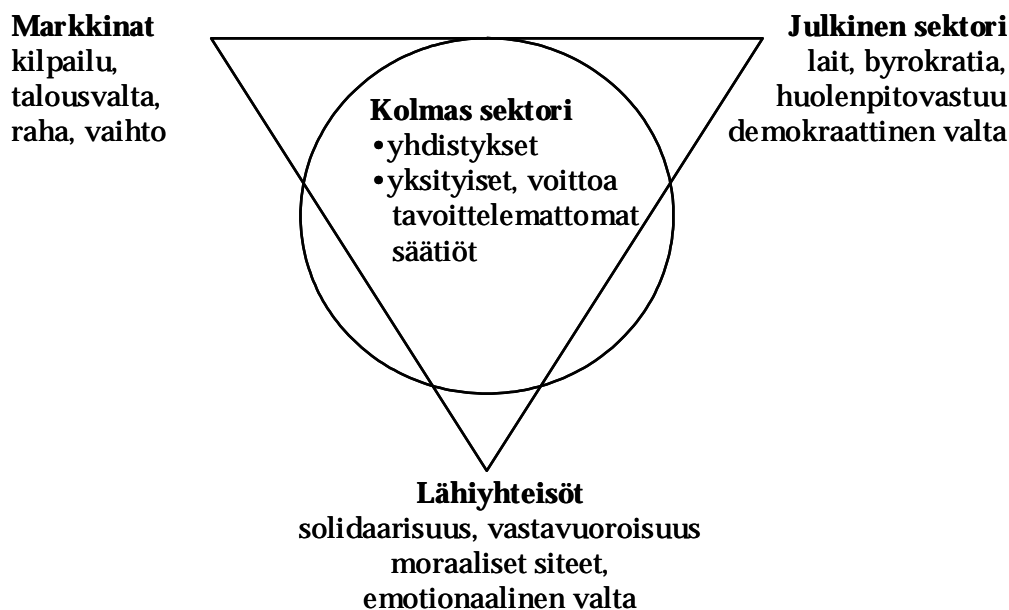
Markkinat
kilpailu,
talousvalta,
raha, vaihto

Julkinen sektori
lait, byrokratia,
huolenpitovastuu
demokraattinen valta

Kolmas sektori
•yhdistykset
•yksityiset, voittoa tavoittelemattomat säätiöt

Lähiyhteisöt
solidaarisuus, vastavuoroisuus
moraaliset siteet,
emotionaalinen valta